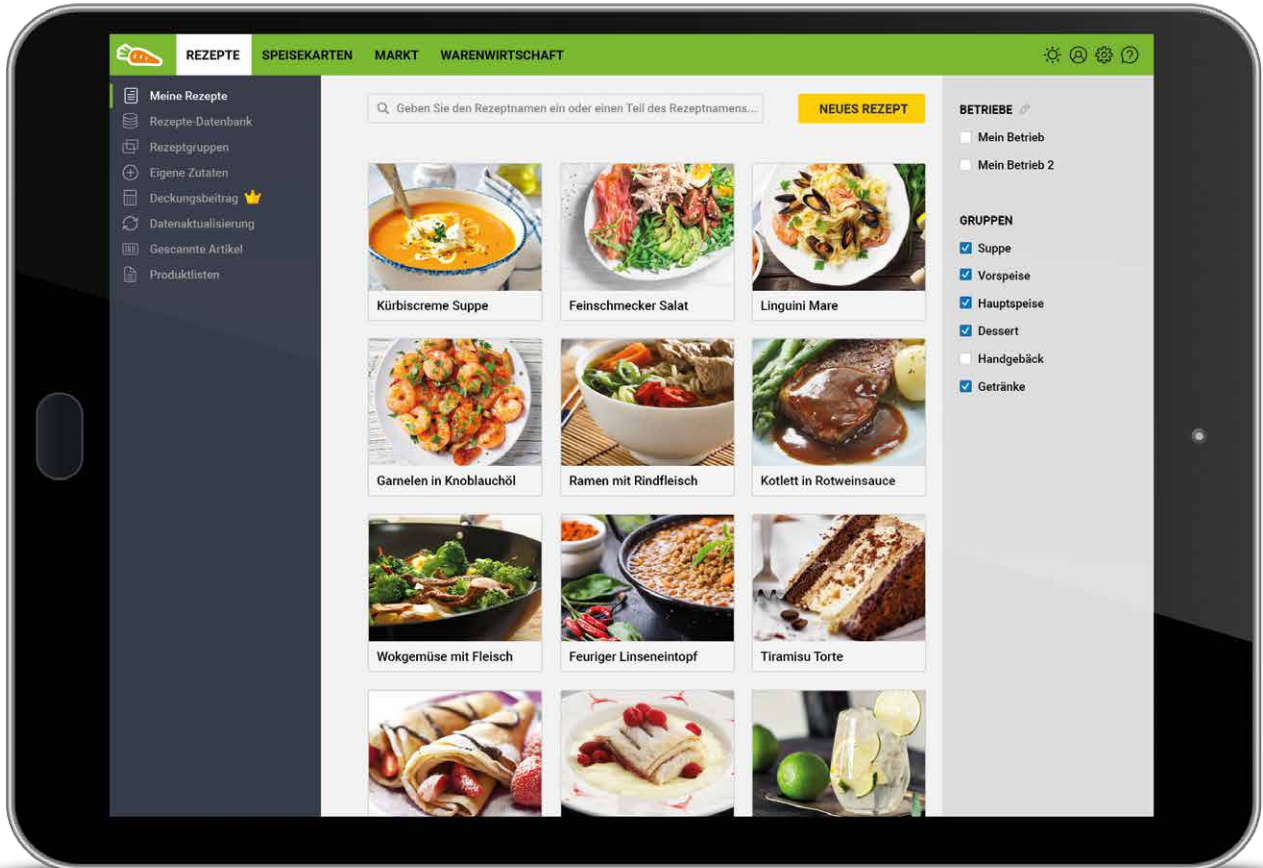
REZEPTE SPEISEKARTEN MARKT WARENWIRTSCHAFT

Meine Rezepte
Rezepte-Datenbank
Rezeptgruppen
Eigene Zutaten
Deckungsbeitrag
Datenaktualisierung
Gescannte Artikel
Produktlisten

Geben Sie den Rezeptnamen ein oder einen Teil des Rezeptnamens...

NEUES REZEPT

Kürbiscreme Suppe
Feinschmecker Salat
Linguini Mare
Garnelen in Knoblauchöl
Ramen mit Rindfleisch
Kotlett in Rotweinsauce
Wokgemüse mit Fleisch
Feuriger Linseneintopf
Tiramisu Torte

BETRIEBE
Mein Betrieb
Mein Betrieb 2

GRUPPEN
Suppe
Vorspeise
Hauptspeise
Dessert
Handgebäck
Getränke